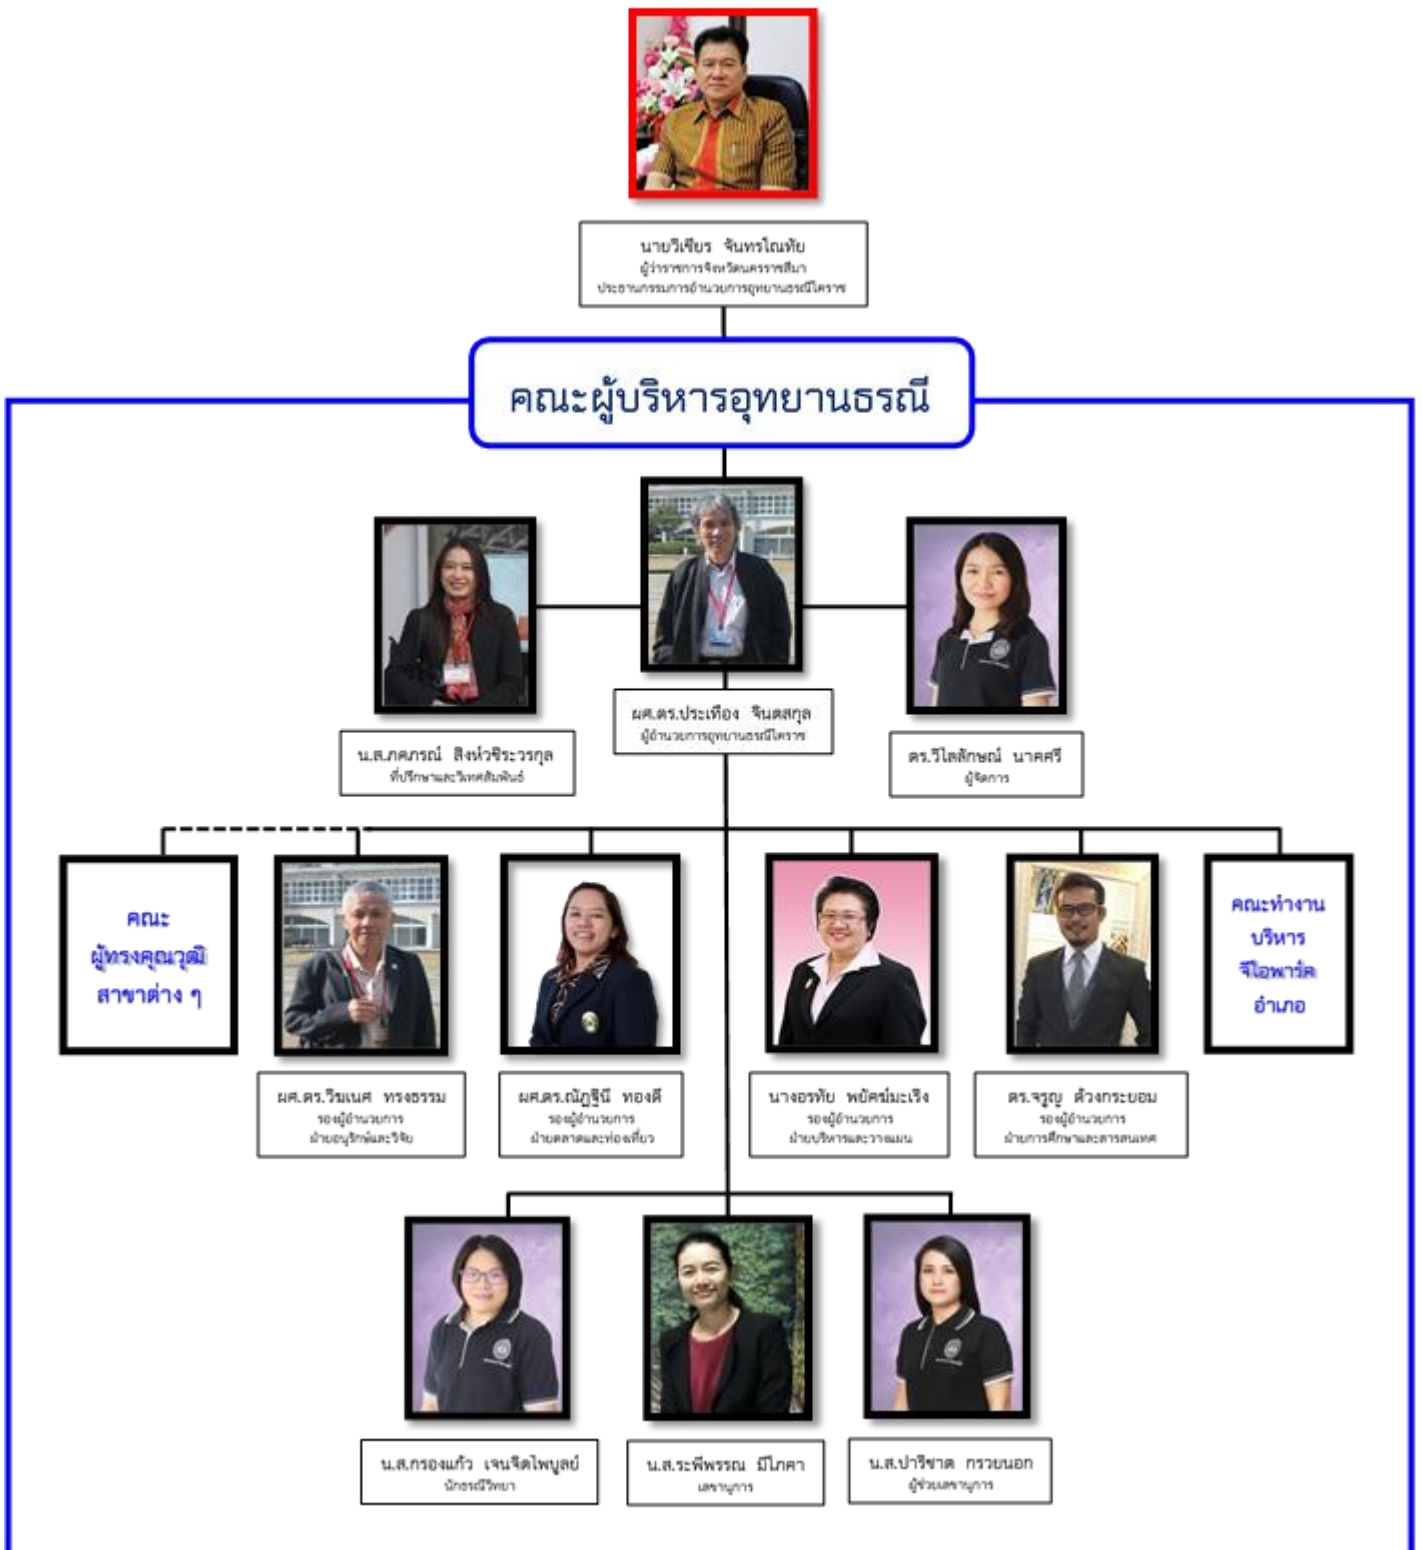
นายวิเชียร จันทรโณทัย
ผู้ว่าราชการจังหวัดนครราชสีมา
ประธานกรรมการอำนวยการอุทยานธรณีโคราช

คณะผู้บริหารอุทยานธรณี

น.ส.ภคภรณ์ สิงห์วชิระวรกุล
ที่ปรึกษาและวิเทศสัมพันธ์

ผศ.ดร.ประเทือง จินตสกุล
ผู้อำนวยการอุทยานธรณีโคราช

ดร.วิไลลักษณ์ นาคศรี
ผู้จัดการ

คณะ
ผู้ทรงคุณวุฒิ
สาขาต่าง ๆ

ผศ.ดร.วิมเนศ ทรงธรรม
รองผู้อำนวยการ
ฝ่ายอนุรักษ์และวิจัย

ผศ.ดร.ณัฎฐินี ทองดี
รองผู้อำนวยการ
ฝ่ายตลาดและท่องเที่ยว

นางอรทัย พยัคฆ์มะเริง
รองผู้อำนวยการ
ฝ่ายบริหารและวางแผน

ดร.จรูญ ด้วงกระยอม
รองผู้อำนวยการ
ฝ่ายการศึกษาและสารสนเทศ

คณะทำงาน
บริหาร
จีโอพาร์ค
อำเภอ

น.ส.กรองแก้ว เจนจิตไพบูลย์
นักธรณีวิทยา

น.ส.ระพีพรรณ มีโภคา
เลขานุการ

น.ส.ปาริชาต กรวยนอก
ผู้ช่วยเลขานุการ